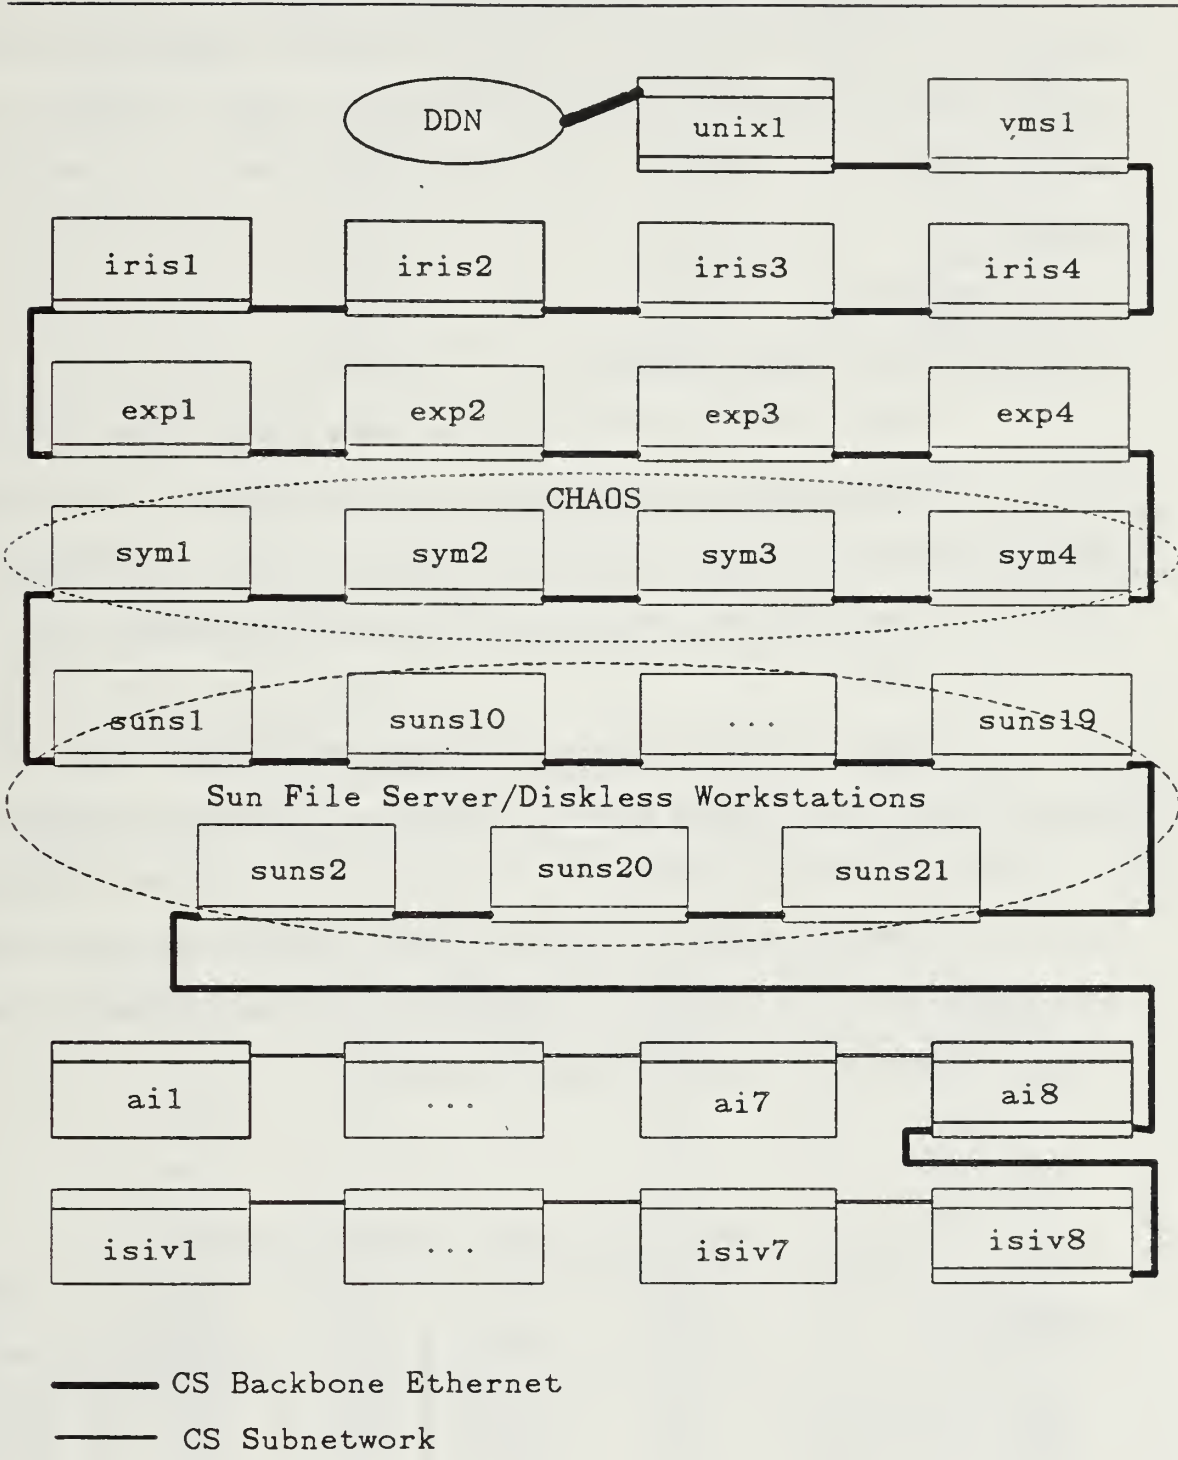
DDN

unix1

vms1

iris1

iris2

iris3

iris4

exp1

exp2

exp3

exp4

CHAOS

sym1

sym2

sym3

sym4

suns1

suns10

...

suns19

Sun File Server/Diskless Workstations

suns2

suns20

suns21

ai1

...

ai7

ai8

isiv1

...

isiv7

isiv8

CS Backbone Ethernet

CS Subnetwork